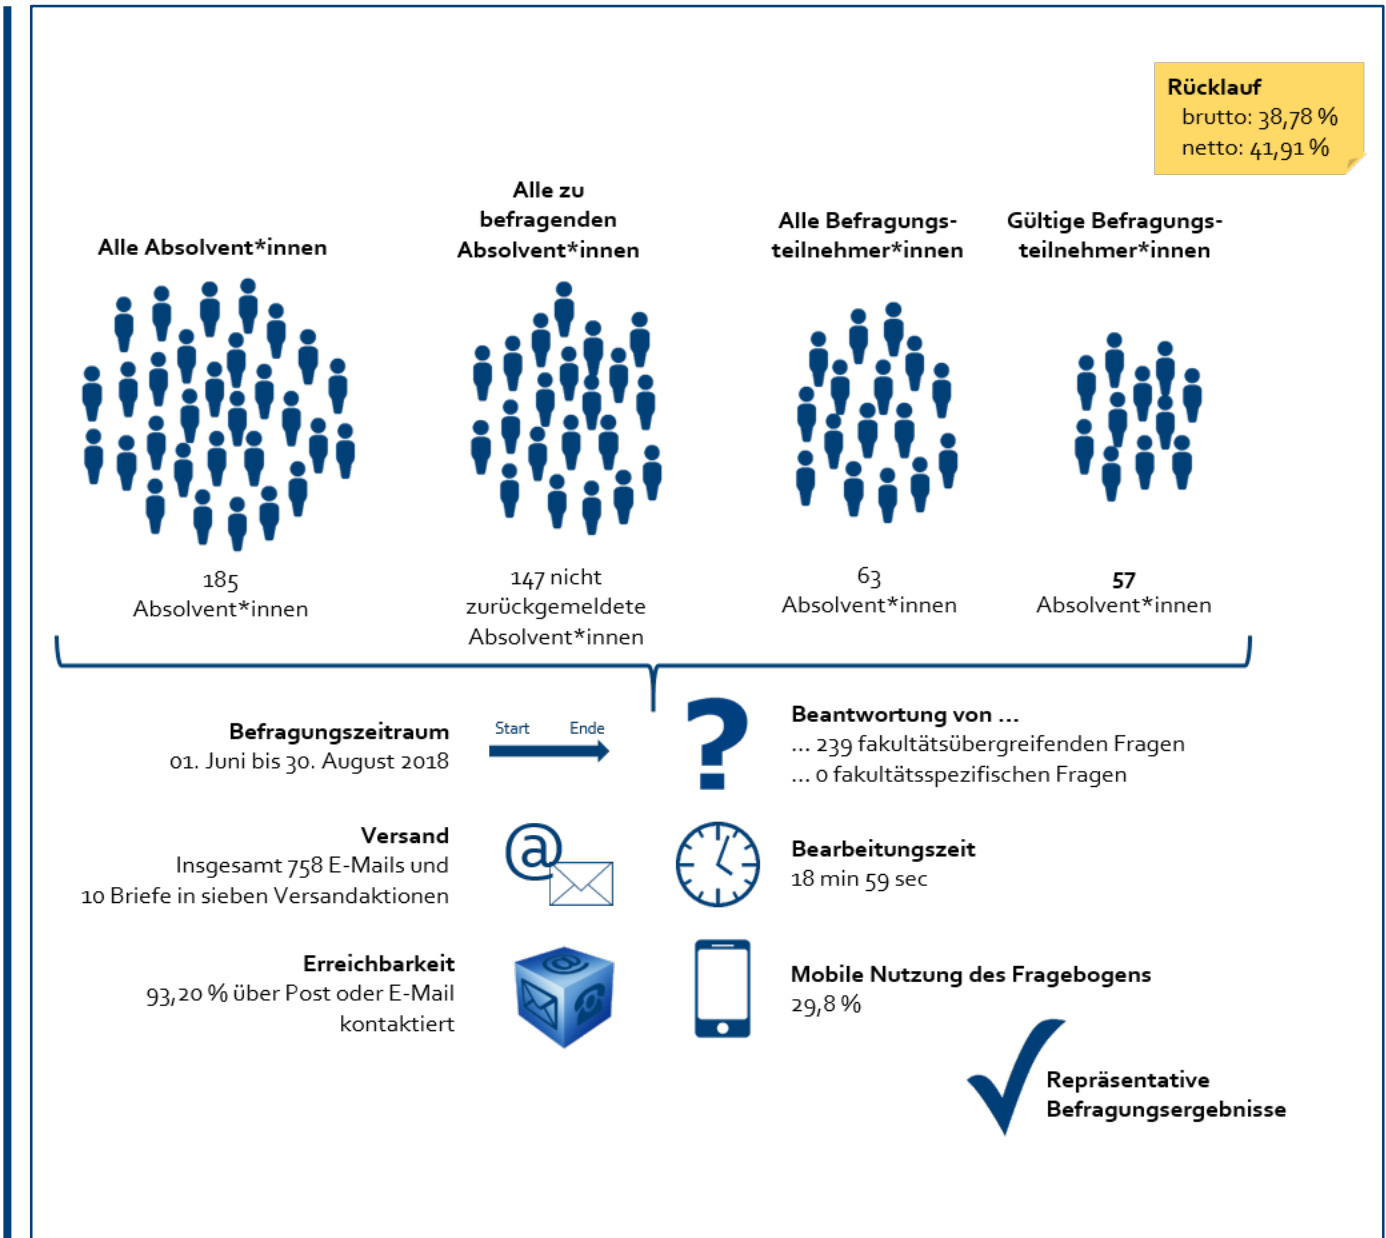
Rücklauf
brutto: 38,78 %
netto: 41,91 %

Alle Absolvent*innen

185
Absolvent*innen

Alle zu befragenden Absolvent*innen

147 nicht zurückgemeldete Absolvent*innen

Alle Befragungsteilnehmer*innen

63
Absolvent*innen

Gültige Befragungsteilnehmer*innen

57
Absolvent*innen

Befragungszeitraum
01. Juni bis 30. August 2018

Start Ende

Beantwortung von ...
... 239 fakultätsübergreifenden Fragen
... 0 fakultätsspezifischen Fragen

Versand
Insgesamt 758 E-Mails und 10 Briefe in sieben Versandaktionen

Bearbeitungszeit
18 min 59 sec

Erreichbarkeit
93,20 % über Post oder E-Mail kontaktiert

Mobile Nutzung des Fragebogens
29,8 %

Repräsentative Befragungsergebnisse